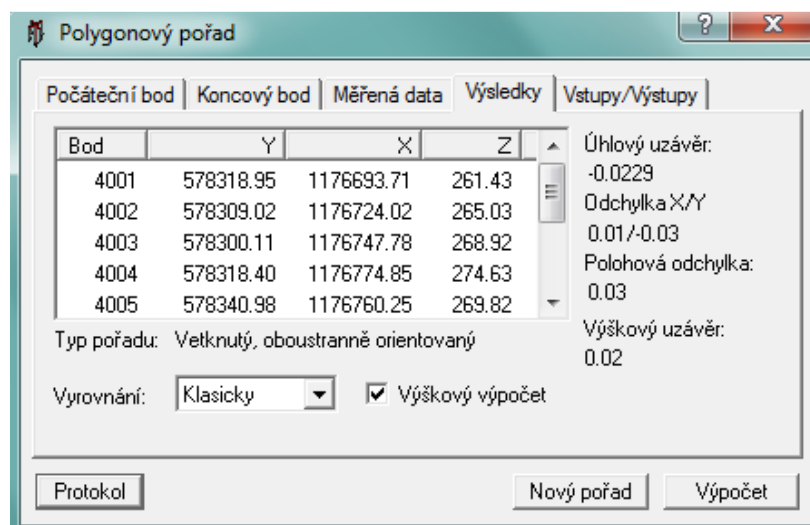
Polygonový pořad

?
X

Počáteční bod | Koncový bod | Měřená data | Výsledky | Vstupy/Výstupy

| Bod | Y | X | Z |
|---|---|---|---|
| 4001 | 578318.95 | 1176693.71 | 261.43 |
| 4002 | 578309.02 | 1176724.02 | 265.03 |
| 4003 | 578300.11 | 1176747.78 | 268.92 |
| 4004 | 578318.40 | 1176774.85 | 274.63 |
| 4005 | 578340.98 | 1176760.25 | 269.82 |

Úhlový uzávěr:
-0.0229
Odchylka X/Y
0.01/-0.03
Polohová odchylka:
0.03
Výškový uzávěr:
0.02

Typ pořadu: Vetknutý, oboustranně orientovaný

Vyrovnání: Klasicky
Výškový výpočet

Protokol
Nový pořad
Výpočet